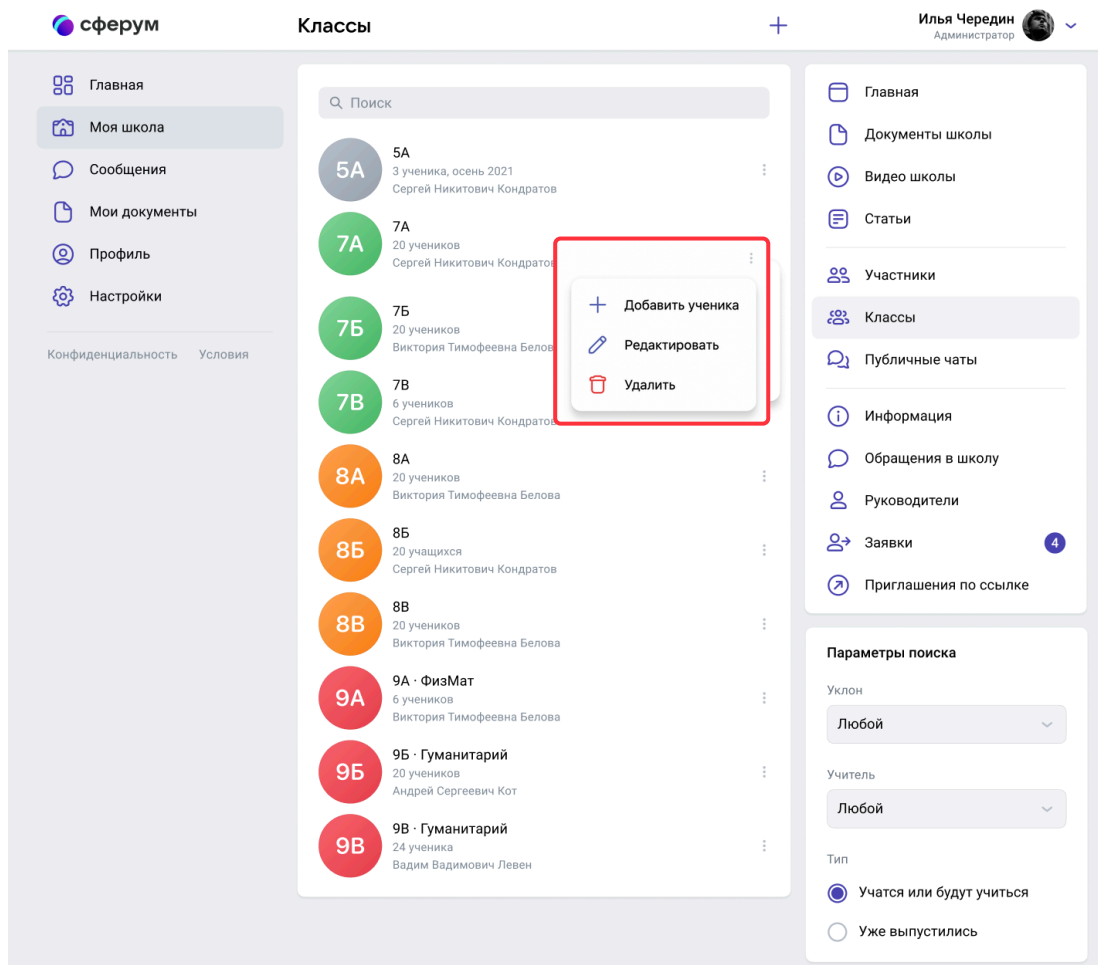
сферум

Классы

+

Илья Чередин
Администратор

Главная
Моя школа
Сообщения
Мои документы
Профиль
Настройки

Конфиденциальность Условия

Поиск

5А
5А
3 ученика, осень 2021
Сергей Никитович Кондратов

7А
7А
20 учеников
Сергей Никитович Кондратов

Добавить ученика
Редактировать
Удалить

7Б
7Б
20 учеников
Виктория Тимофеевна Белова

7В
7В
6 учеников
Сергей Никитович Кондратов

8А
8А
20 учеников
Виктория Тимофеевна Белова

8Б
8Б
20 учащихся
Сергей Никитович Кондратов

8В
8В
20 учеников
Виктория Тимофеевна Белова

9А
9А · ФизМат
6 учеников
Виктория Тимофеевна Белова

9Б
9Б · Гуманитарий
20 учеников
Андрей Сергеевич Кот

9В
9В · Гуманитарий
24 ученика
Вадим Вадимович Левен

Главная
Документы школы
Видео школы
Статьи
Участники
Классы
Публичные чаты
Информация
Обращения в школу
Руководители
Заявки 4
Приглашения по ссылке

Параметры поиска
Уклон
Любой
Учитель
Любой
Тип
Учатся или будут учиться
Уже выпустились